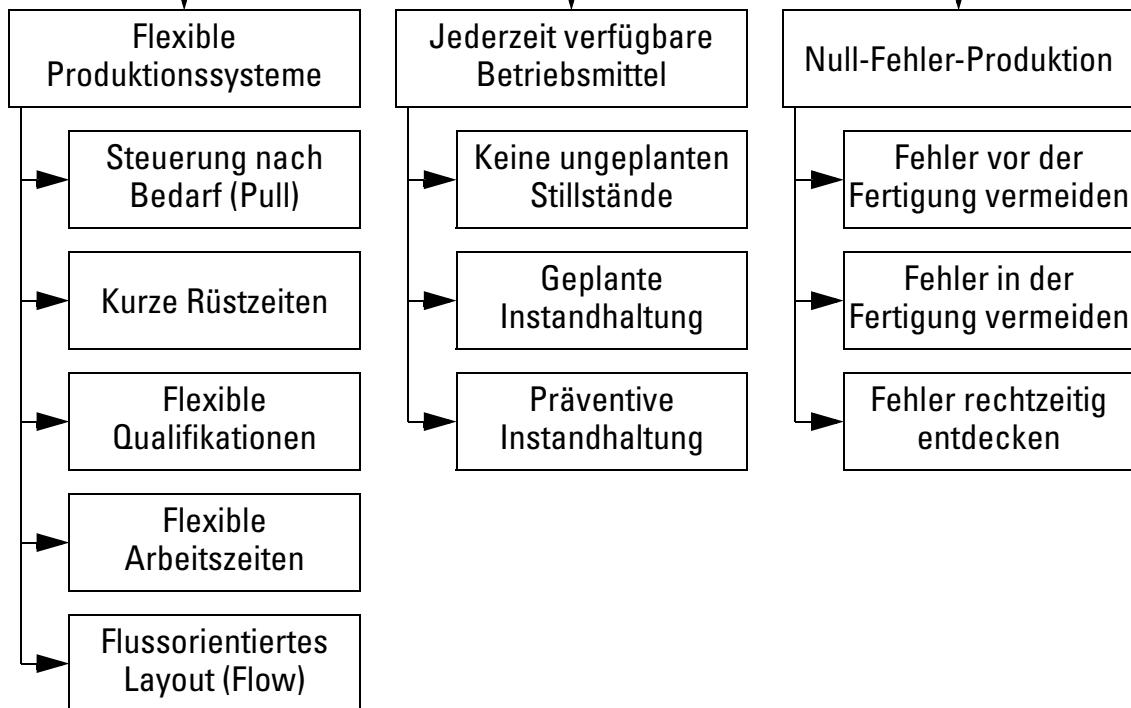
Flexible Produktionssysteme

Steuerung nach Bedarf (Pull)

Kurze Rüstzeiten

Flexible Qualifikationen

Flexible Arbeitszeiten

Flussorientiertes Layout (Flow)

Jederzeit verfügbare Betriebsmittel

Keine ungeplanten Stillstände

Geplante Instandhaltung

Präventive Instandhaltung

Null-Fehler-Produktion

Fehler vor der Fertigung vermeiden

Fehler in der Fertigung vermeiden

Fehler rechtzeitig entdecken